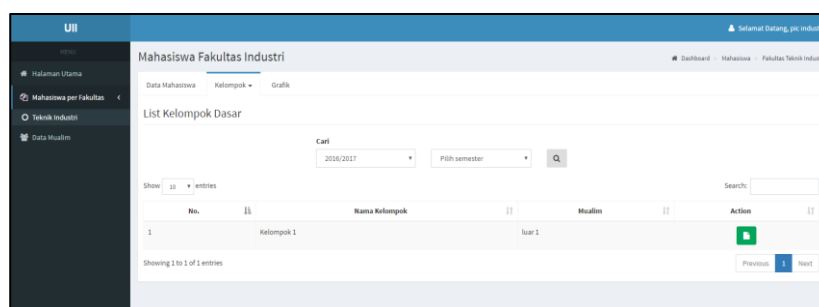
UII

MENU

Halaman Utama

Mahasiswa per Fakultas

Teknik Industri

Data Mualim

Selamat Datang, pic Indust

Mahasiswa Fakultas Industri

Dashboard > Mahasiswa > Fakultas Teknik Indus

Data Mahasiswa

Kelompok

Grafik

List Kelompok Dasar

Cari

2016/2017

Pilih semester

Show 10 entries

Search:

| No. | Nama Kelompok | Mualim | Action |
|---|---|---|---|
| 1 | Kelompok 1 | luar 1 | |

Showing 1 to 1 of 1 entries

Previous 1 Next